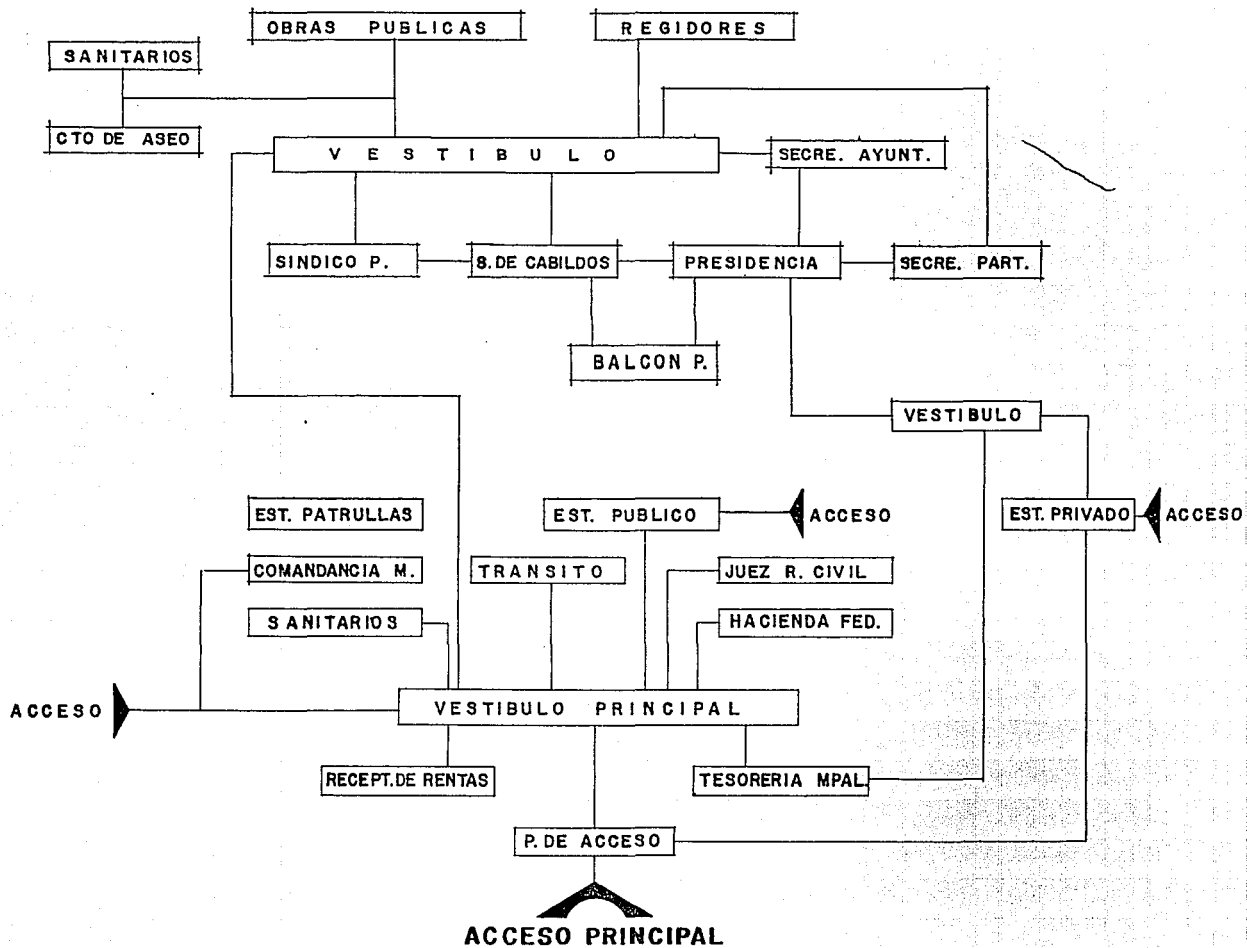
OBRAS PUBLICAS

REGIDORES

SANITARIOS

CTO DE ASEO

VESTIBULO

SECRE. AYUNT.

SINDICO P.

S. DE CABILDOS

PRESIDENCIA

SECRE. PART.

BALCON P.

VESTIBULO

EST. PATRULLAS

EST. PUBLICO

ACCESO

EST. PRIVADO

ACCESO

COMANDANCIA M.

TRANSITO

JUEZ R. CIVIL

SANITARIOS

HACIENDA FED.

ACCESO

VESTIBULO PRINCIPAL

RECEPT. DE RENTAS

TESORERIA MPAL.

P. DE ACCESO

ACCESO PRINCIPAL